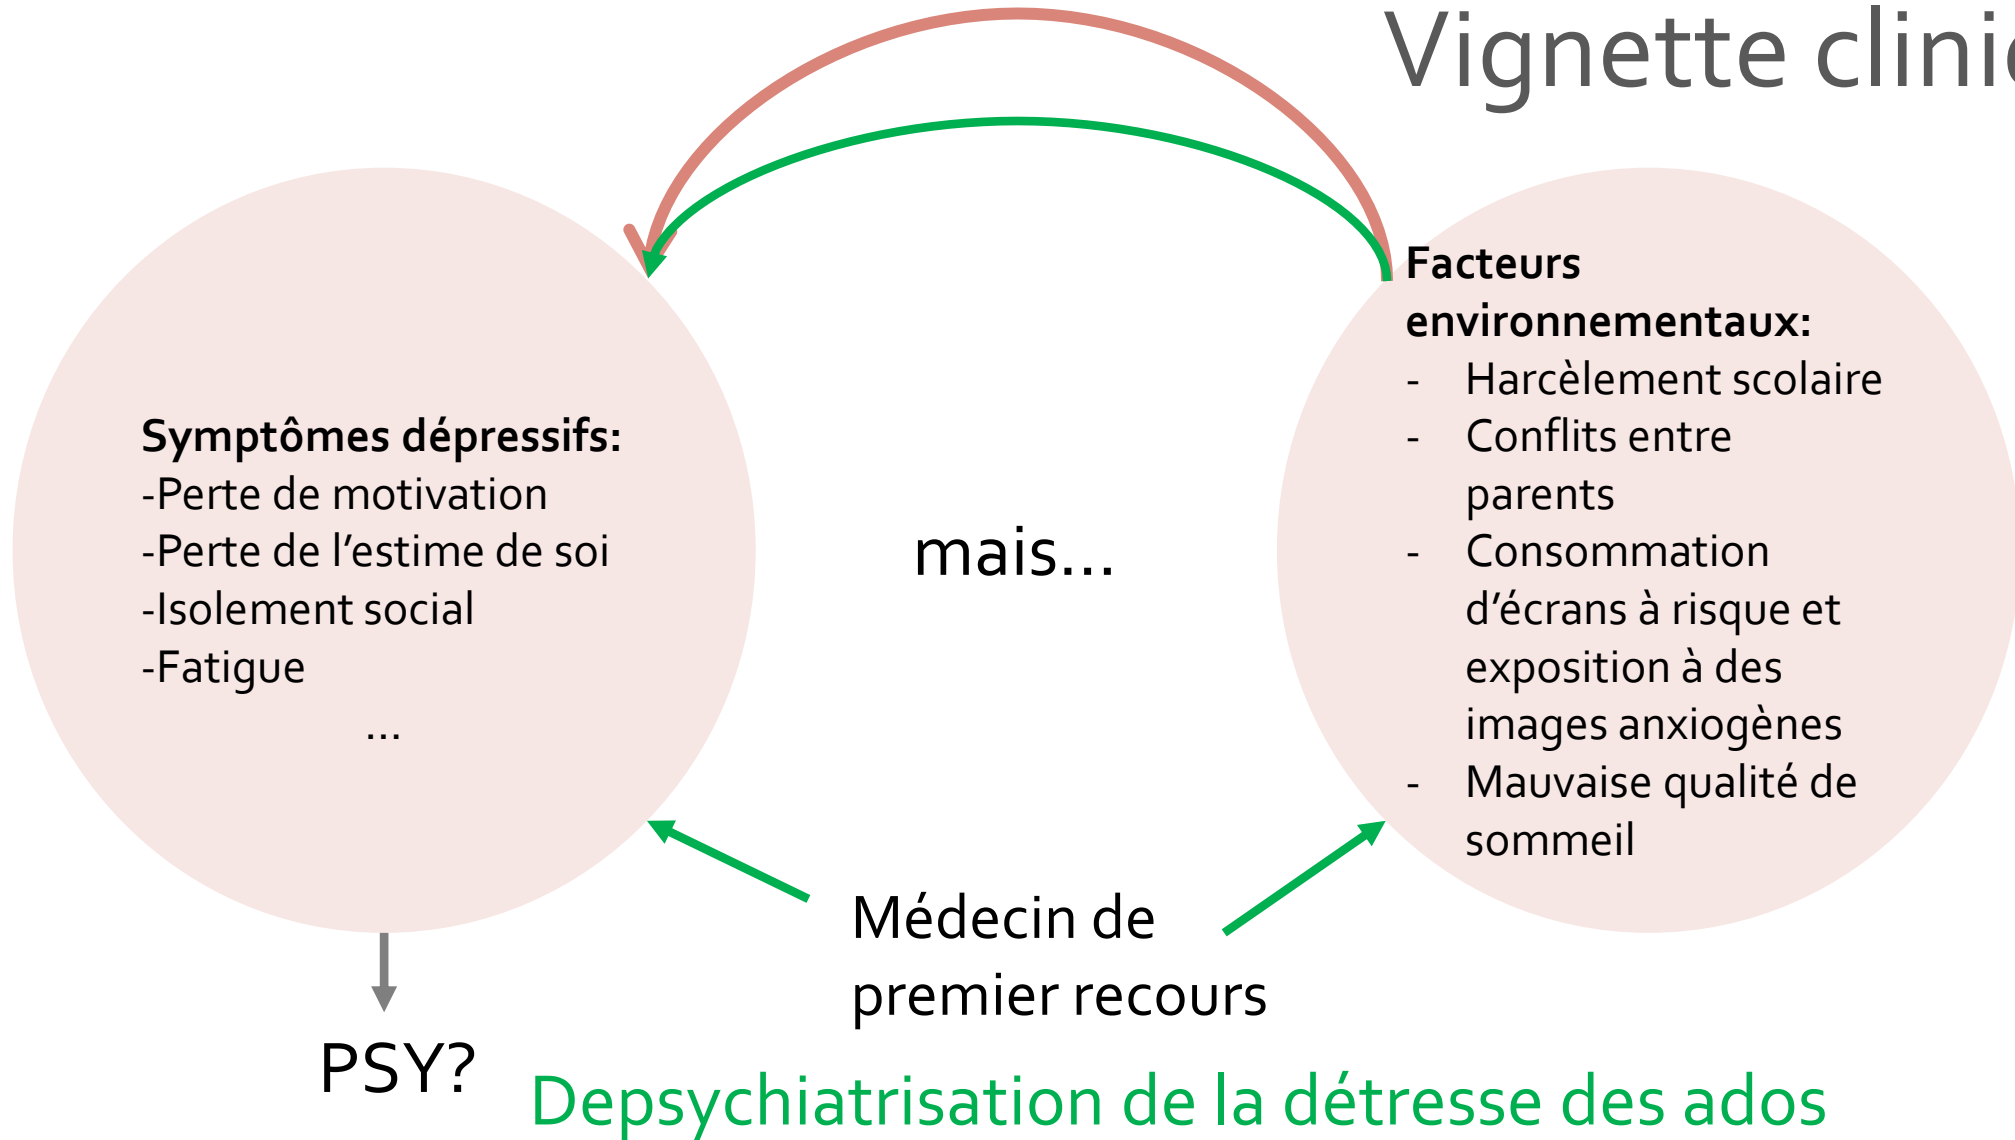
Vignette clini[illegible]

Symptômes dépressifs:
-Perte de motivation
-Perte de l’estime de soi
-Isolement social
-Fatigue
...

mais...

Facteurs environnementaux:
- Harcèlement scolaire
- Conflits entre parents
- Consommation d’écrans à risque et exposition à des images anxiogènes
- Mauvaise qualité de sommeil

Médecin de premier recours

PSY?

Depsychiatrisation de la détresse des ados